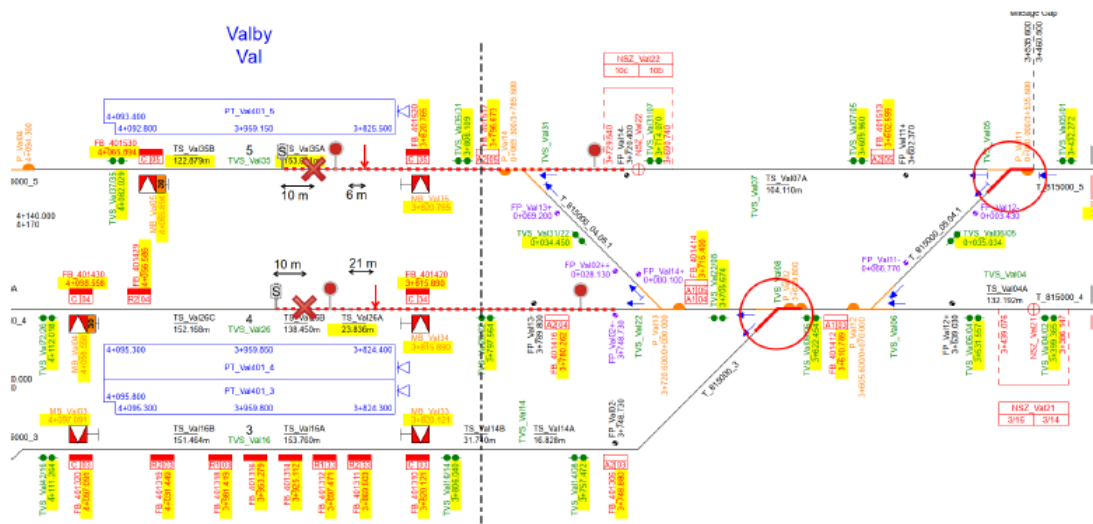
Valby
Val

Message Gap

NSZ_Val22
10c 10b

PT_Val401_5
4+093.400
4+092.800
3+959.150
3+825.500

FB_401530
4+065.894
C 35

TS_Val35B
122.879m
5
TVS_Val35
TS_Val35A
153.80 m

10 m
6 m

FB_401520
3+826.766
C 35

MB_Val35
3+820.795

T_815000_04.06.1

FP_Val13+
0+069.200

TVS_Val31/22
0+034.450

FP_Val14+
0+028.130

FP_Val02++
0+000.100

TS_Val07A
164.110m

TVS_Val07

T_815000_05.04.1

FP_Val12+
0+003.430

FP_Val11+
0+066.770

TVS_Val05/06
0+035.034

TVS_Val04

TS_Val04A
132.192m

T_815000_5
T_815000_4

4+140.000
4+170

FB_401430
4+098.558
C 34

FB_401429
R2 04

10 m
21 m

4
TS_Val26C
152.168m
TVS_Val26
TS_Val26B
138.450m
TS_Val26A
23.836m

FB_401420
3+815.890
C 34

MB_Val34
3+815.890

4+095.300
3+959.650
3+824.400
PT_Val401_4
PT_Val401_3
4+095.800
4+095.300
3+959.800
3+824.300

MB_Val03
4+097.200

TS_Val16B
151.464m
3
TVS_Val16
TS_Val16A
153.760m

MB_Val33
3+820.621

TS_Val14B
31.740m
TS_Val14A
16.828m

TVS_Val14

T_815000_3

NSZ_Val01
3/16 3/14

C 03
FB_401320
4+097.091

C 03
FB_401310
3+826.121

A2 03
FB_401306
3+748.880